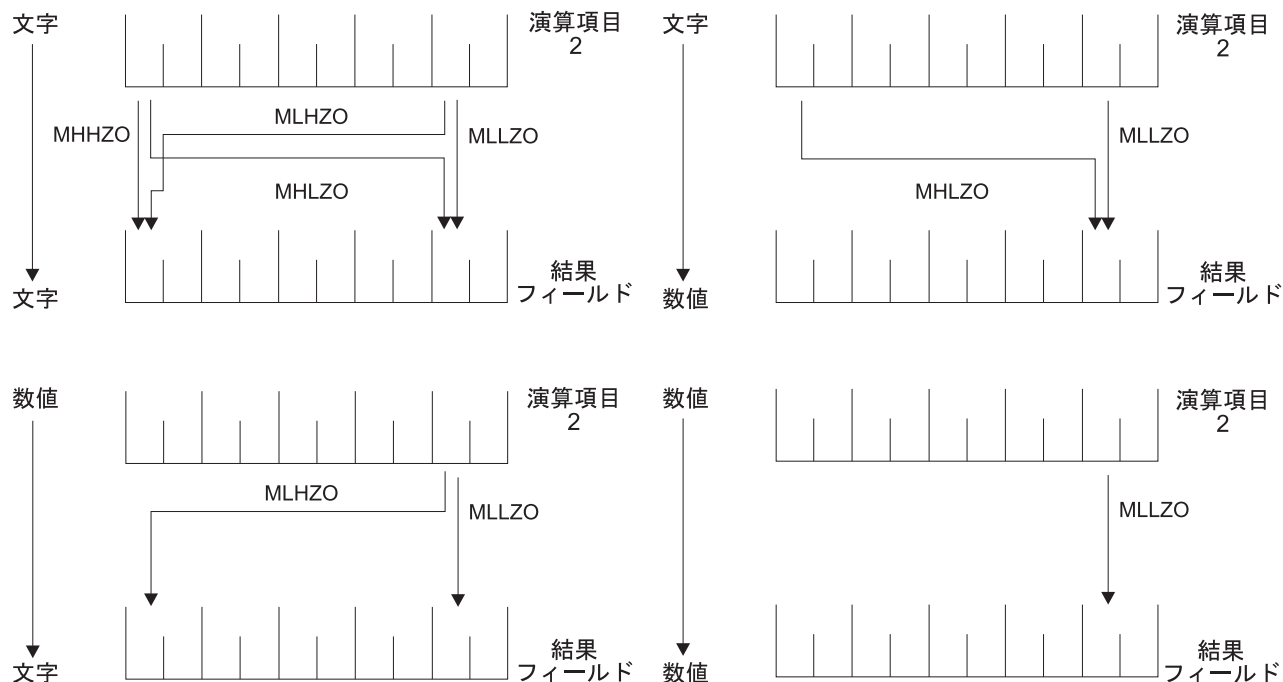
文字

演算項目 2

MHHZO

MLHZO

MLLZO

MHLZO

文字

結果 フィールド

文字

演算項目 2

MLLZO

MHLZO

数値

結果 フィールド

数値

演算項目 2

MLHZO

MLLZO

文字

結果 フィールド

数値

演算項目 2

MLLZO

数値

結果 フィールド